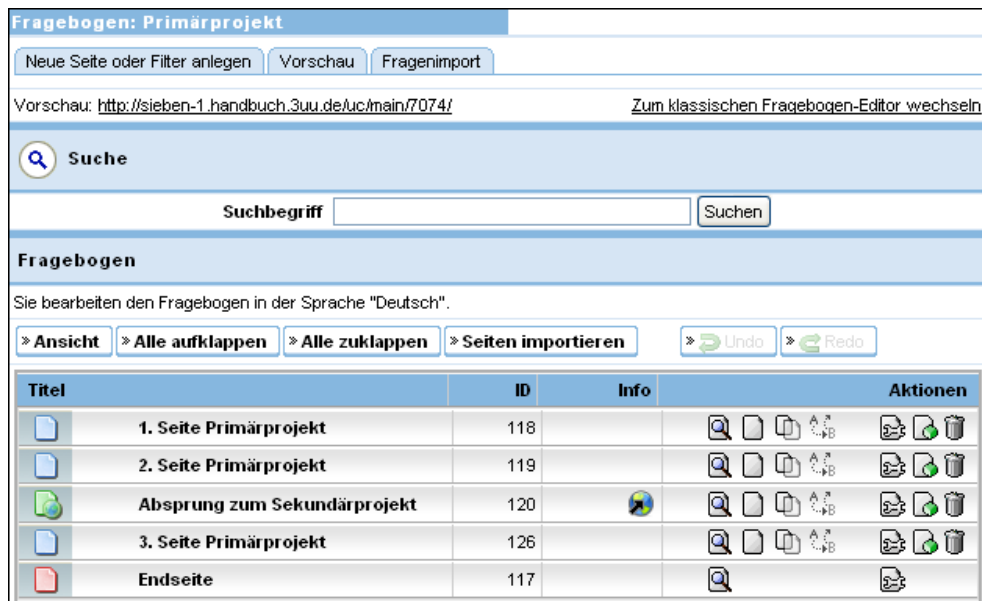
Fragebogen: Primärprojekt

Neue Seite oder Filter anlegen | Vorschau | Fragenimport

Vorschau: http://sieben-1.handbuch.3uu.de/uc/main/7074/

Zum klassischen Fragebogen-Editor wechseln

Suche

Suchbegriff [ ] Suchen

Fragebogen

Sie bearbeiten den Fragebogen in der Sprache "Deutsch".

» Ansicht | » Alle aufklappen | » Alle zuklappen | » Seiten importieren | » Undo | » Redo

| Titel | ID | Info | Aktionen |
|---|---|---|---|
| 1. Seite Primärprojekt | 118 | | |
| 2. Seite Primärprojekt | 119 | | |
| Absprung zum Sekundärprojekt | 120 | | |
| 3. Seite Primärprojekt | 126 | | |
| Endseite | 117 | | |